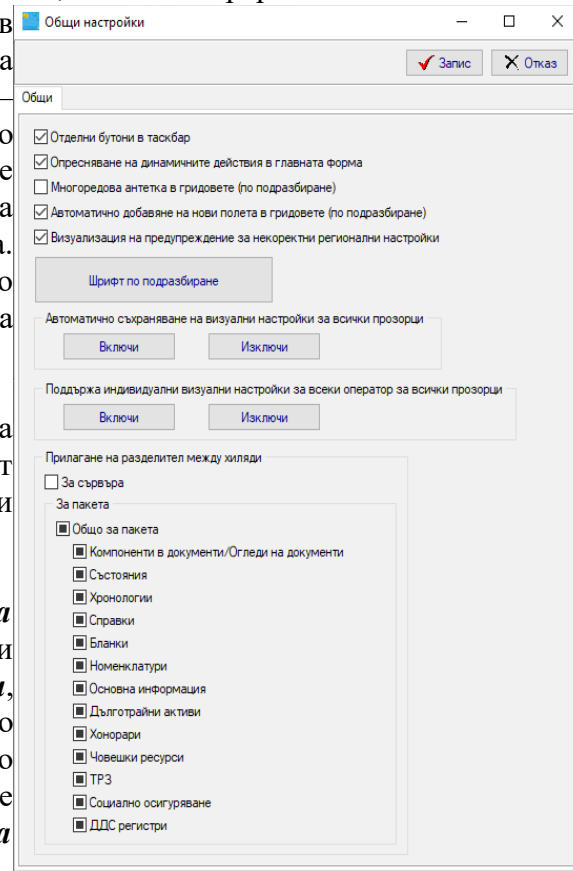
Общи настройки

Запис
Отказ

Общи

☑ Отделни бутони в таскбар
☑ Опресняване на динамичните действия в главната форма
☐ Многоредова антетка в гридовете (по подразбиране)
☑ Автоматично добавяне на нови полета в гридовете (по подразбиране)
☑ Визуализация на предупреждение за некоректни регионални настройки

Шрифт по подразбиране

Автоматично съхраняване на визуални настройки за всички прозорци
Включи
Изключи

Поддържа индивидуални визуални настройки за всеки оператор за всички прозорци
Включи
Изключи

Прилагане на разделител между хиляди
☐ За сървъра
За пакета
Общо за пакета
Компоненти в документи/Огледи на документи
Състояния
Хронологии
Справки
Бланки
Номенклатури
Основна информация
Дълготрайни активи
Хонорари
Човешки ресурси
ТРЗ
Социално осигуряване
ДДС регистри